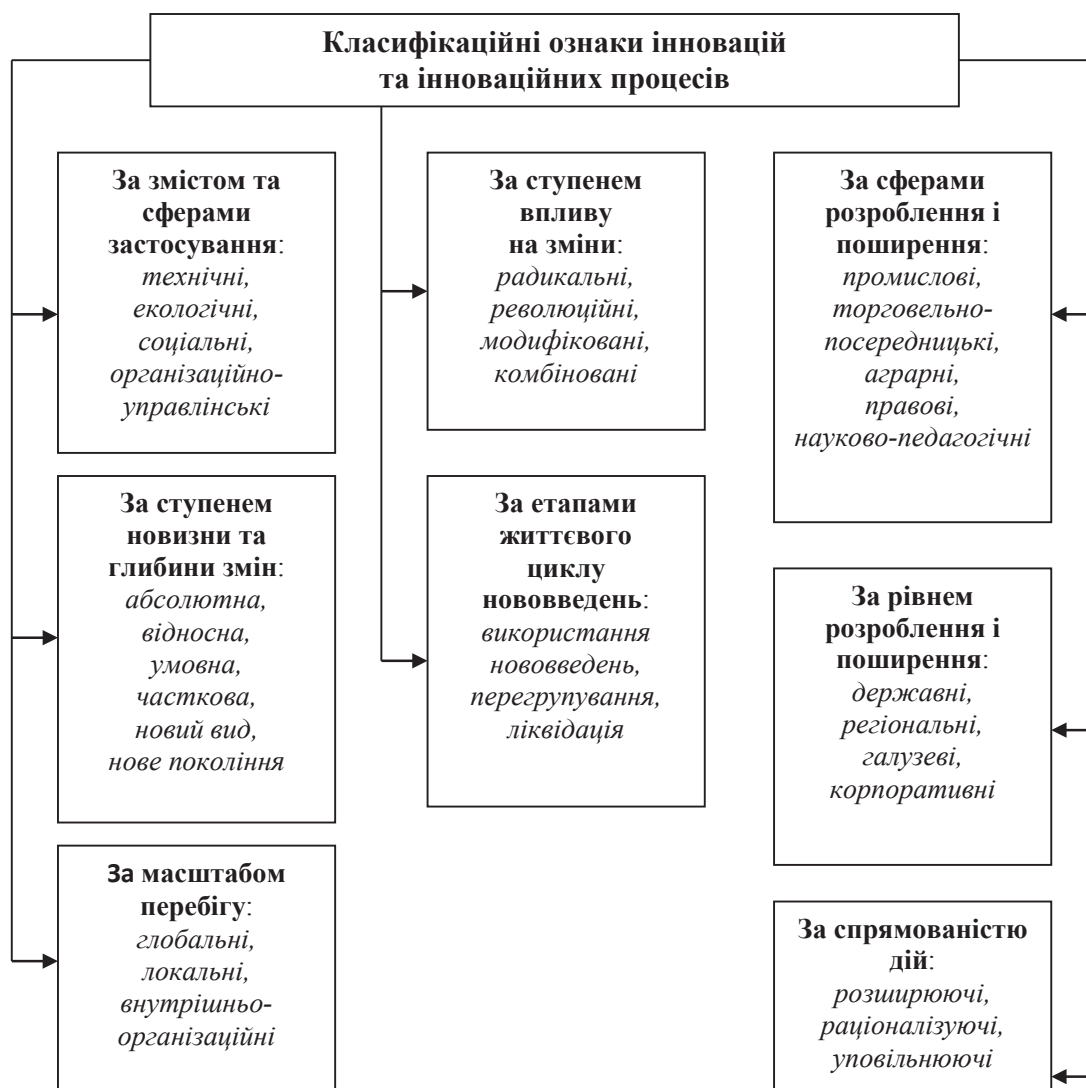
Класифікаційні ознаки інновацій та інноваційних процесів

За змістом та сферами застосування: технічні, екологічні, соціальні, організаційно-управлінські

За ступенем новизни та глибини змін: абсолютна, відносна, умовна, часткова, новий вид, нове покоління

За масштабом перебігу: глобальні, локальні, внутрішньо-організаційні

За ступенем впливу на зміни: радикальні, революційні, модифіковані, комбіновані

За етапами життєвого циклу нововведень: використання нововведень, перегрупування, ліквідація

За сферами розроблення і поширення: промислові, торговельно-посередницькі, аграрні, правові, науково-педагогічні

За рівнем розроблення і поширення: державні, регіональні, галузеві, корпоративні

За спрямованістю дій: розширюючі, раціоналізуючі, уповільнюючі